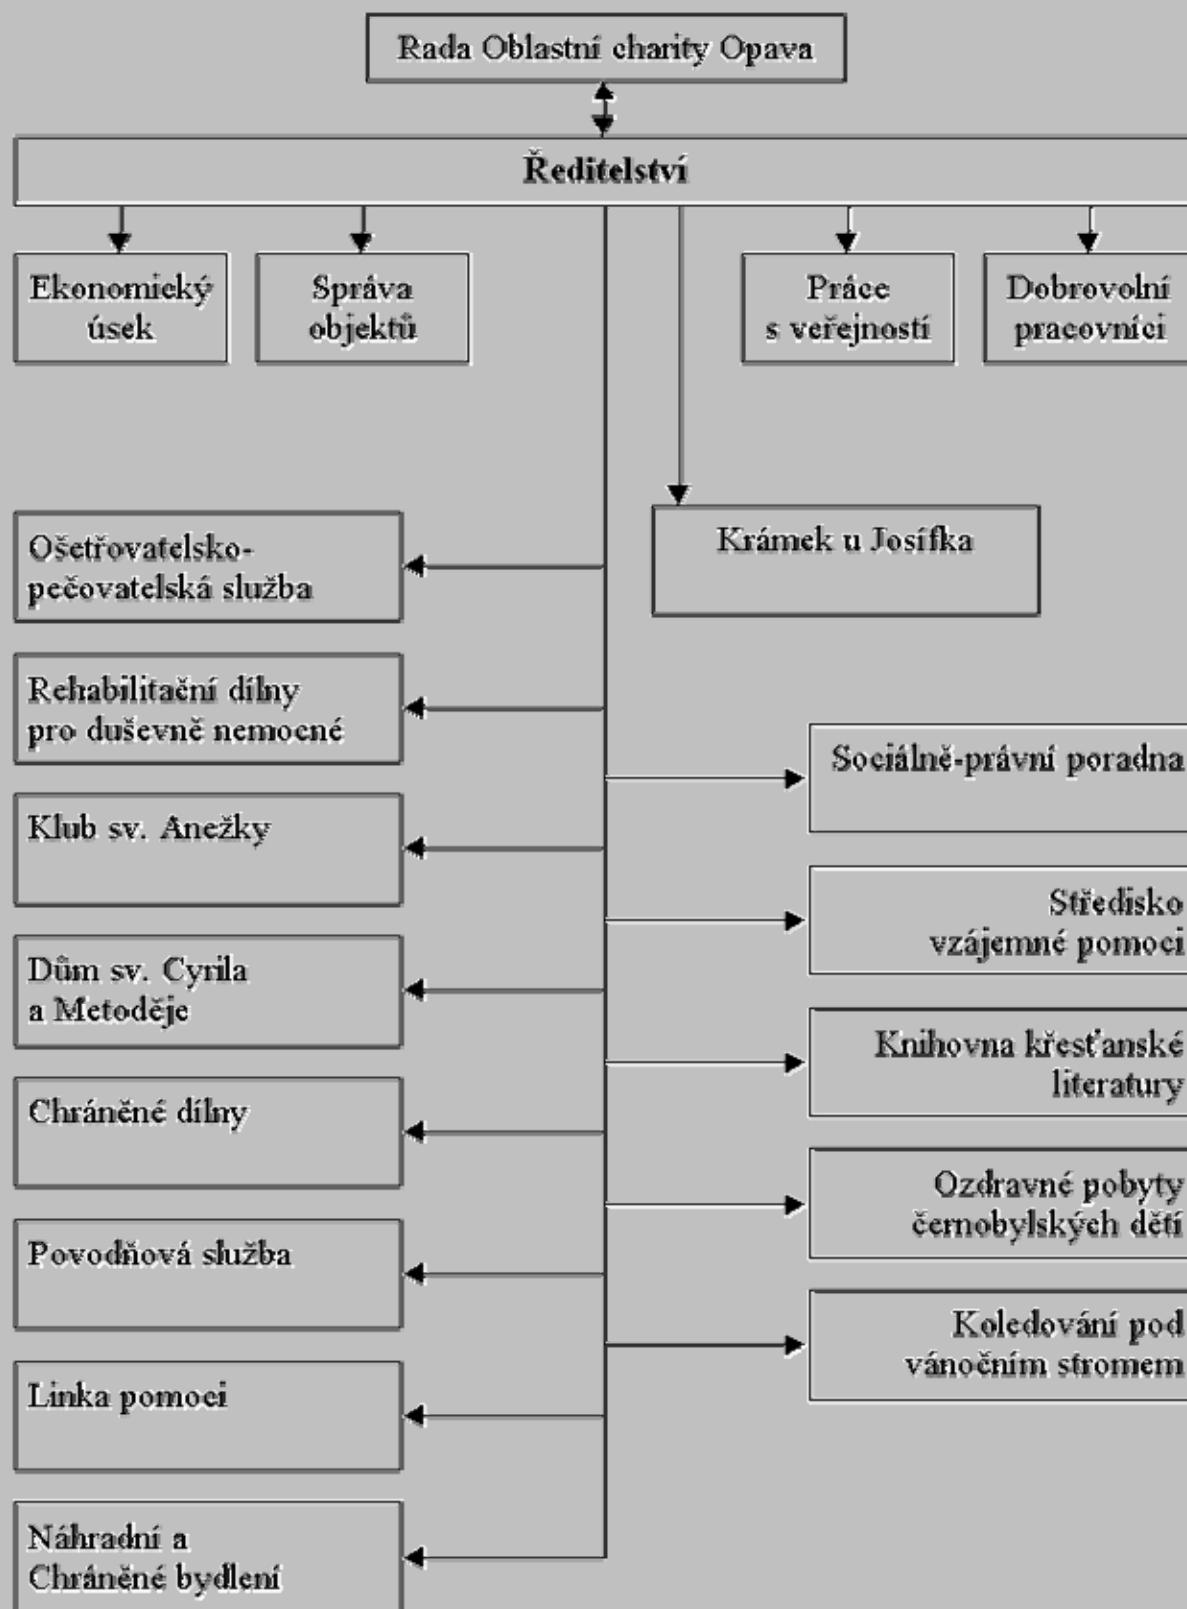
Rada Oblastní charity Opava

Ředitelství

Ekonomický úsek

Správa objektů

Práce s veřejností

Dobrovolní pracovníci

Krámek u Josífka

Ošetřovatelsko-pečovatelská služba

Rehabilitační dílny pro duševně nemocné

Klub sv. Anežky

Dům sv. Cyrila a Metoděje

Chráněné dílny

Povodňová služba

Linka pomoci

Náhradní a Chráněné bydlení

Sociálně-právní poradna

Středisko vzájemné pomoci

Knihovna křesťanské literatury

Ozdravné pobyty černobylských dětí

Koledování pod vánočním stromem